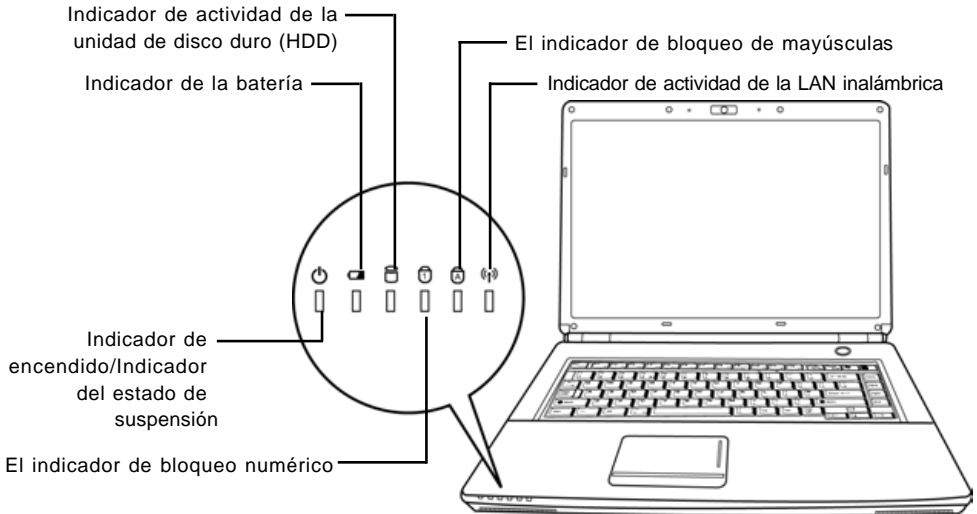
Indicador de actividad de la unidad de disco duro (HDD)

Indicador de la batería

El indicador de bloqueo de mayúsculas

Indicador de actividad de la LAN inalámbrica

Indicador de encendido/Indicador del estado de suspensión

El indicador de bloqueo numérico